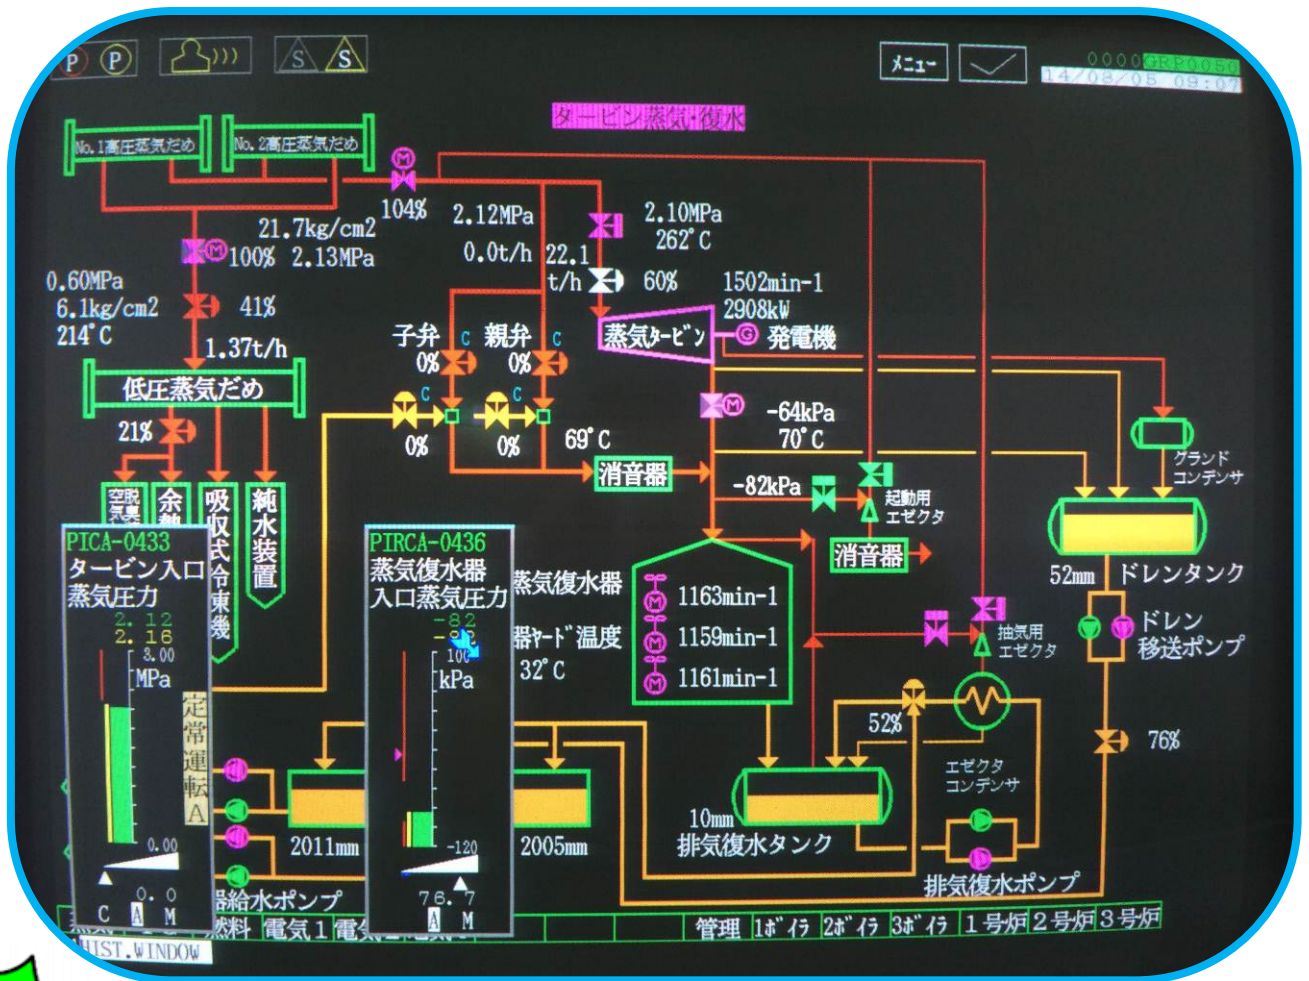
P P S S

メニュー

0000GRP0050
14/08/05 09:07

タービン蒸気・復水

No.1高圧蒸気だめ
No.2高圧蒸気だめ

104%
2.12MPa
2.10MPa
262°C
21.7kg/cm2
100% 2.13MPa
0.0t/h
22.1 t/h
60%
1502min-1
2908kW
0.60MPa
6.1kg/cm2
214°C
41%
1.37t/h
子弁 C
親弁 C
0%
0%
蒸気タービン
発電機
低圧蒸気だめ
21%
C
C
0%
0%
69°C
-64kPa
70°C
消音器
-82kPa
グランドコンデンサ
起動用エゼクタ
消音器
空脱気気
余熱
吸収式冷凍機
純水装置

PICA-0433
タービン入口蒸気圧力
2.12
2.16
3.00
MPa
0.00
0.0
C A M

定常運転 A

PIRCA-0436
蒸気復水器入口蒸気圧力
-82
-
100
kPa
-120
76.7
A M

蒸気復水器
器ヤード温度
32°C
1163min-1
1159min-1
1161min-1
52mm
ドレンタンク
ドレン移送ポンプ
抽気用エゼクタ
52%
76%
エゼクタコンデンサ
2011mm
2005mm
10mm
排気復水タンク
排気復水ポンプ
給水ポンプ

燃料 電気1 電気 管理 1ボイラ 2ボイラ 3ボイラ 1号炉 2号炉 3号炉
HIST.WINDOW